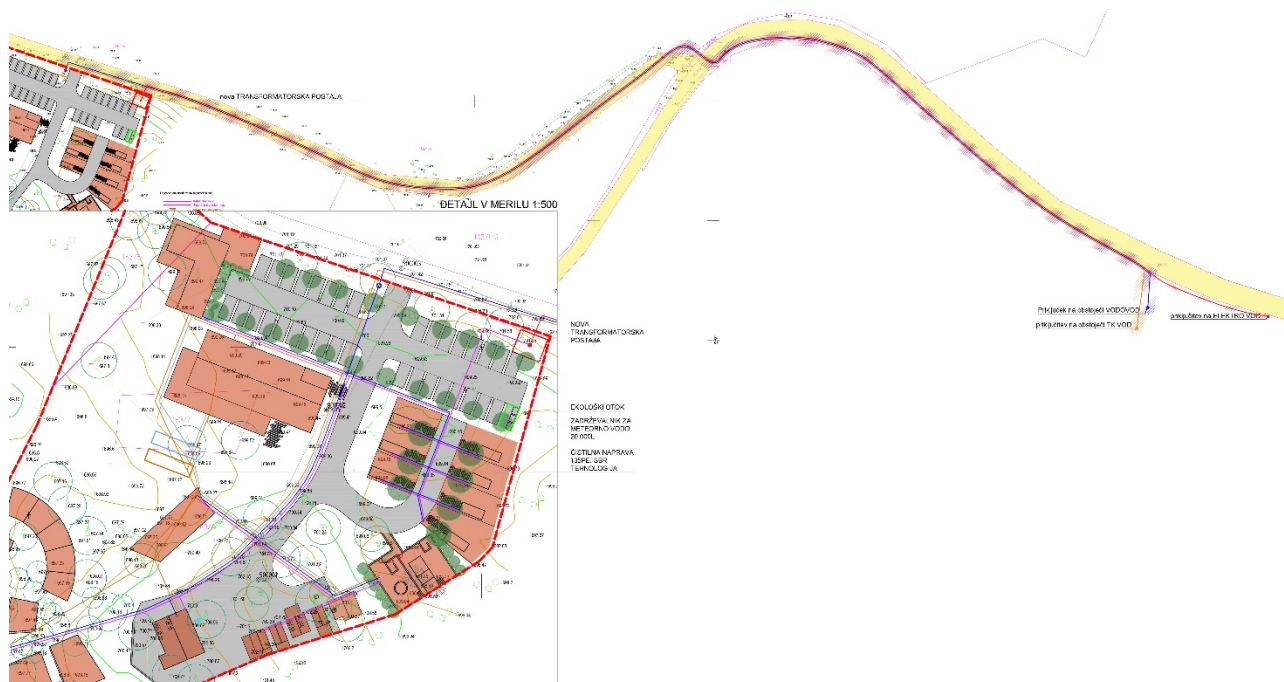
nova TRANSFORMATORSKA POSTAJA

DETAJL V MERILU 1:500

NOVA TRANSFORMATORSKA POSTAJA

EKOLOŠKI OTOK

ZADRŽEVALNIK ZA METEORNO VODO 20.000L

ČISTILNA NAPRAVA 135PE, SBR TEHNOLOGIJA

Priključek na obstoječi VODOVOD

priključitev na obstoječi TK VOD

priključitev na ELEKTRO VOD